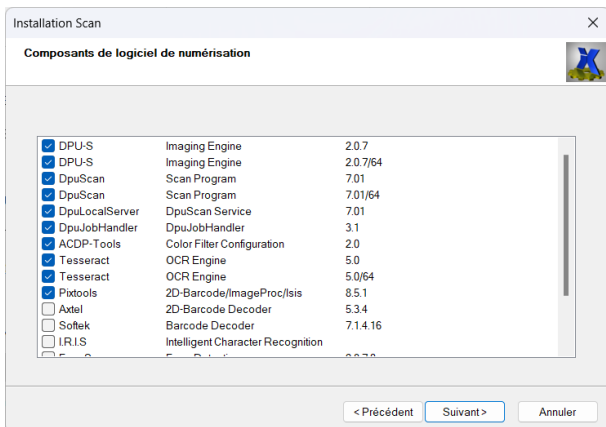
Installation Scan

Composants de logiciel de numérisation

| | | |
|---|---|---|
| DPU-S | Imaging Engine | 2.0.7 |
| DPU-S | Imaging Engine | 2.0.7/64 |
| DpuScan | Scan Program | 7.01 |
| DpuScan | Scan Program | 7.01/64 |
| DpuLocalServer | DpuScan Service | 7.01 |
| DpuJobHandler | DpuJobHandler | 3.1 |
| ACDP-Tools | Color Filter Configuration | 2.0 |
| Tesseract | OCR Engine | 5.0 |
| Tesseract | OCR Engine | 5.0/64 |
| Pixtools | 2D-Barcode/ImageProc/Isis | 8.5.1 |
| Axtel | 2D-Barcode Decoder | 5.3.4 |
| Softek | Barcode Decoder | 7.1.4.16 |
| I.R.I.S | Intelligent Character Recognition | |
| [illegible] | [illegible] | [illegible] |

< Précédent    Suivant >    Annuler